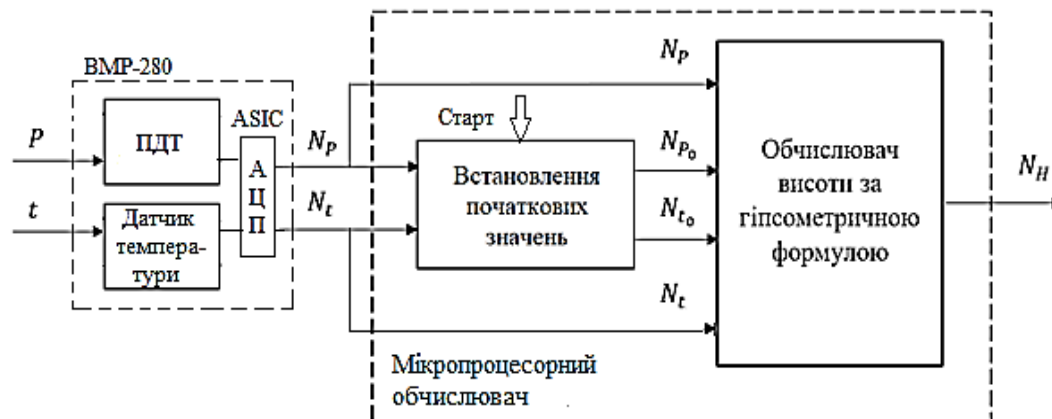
BMP-280

$P$

ПДТ

$t$

Датчик температури

ASIC

А Ц П

$N_P$

$N_t$

Старт

Встановлення початкових значень

$N_P$

$N_{P_0}$

$N_{t_0}$

$N_t$

Обчислювач висоти за гіпсометричною формулою

$N_H$

Мікропроцесорний обчислювач